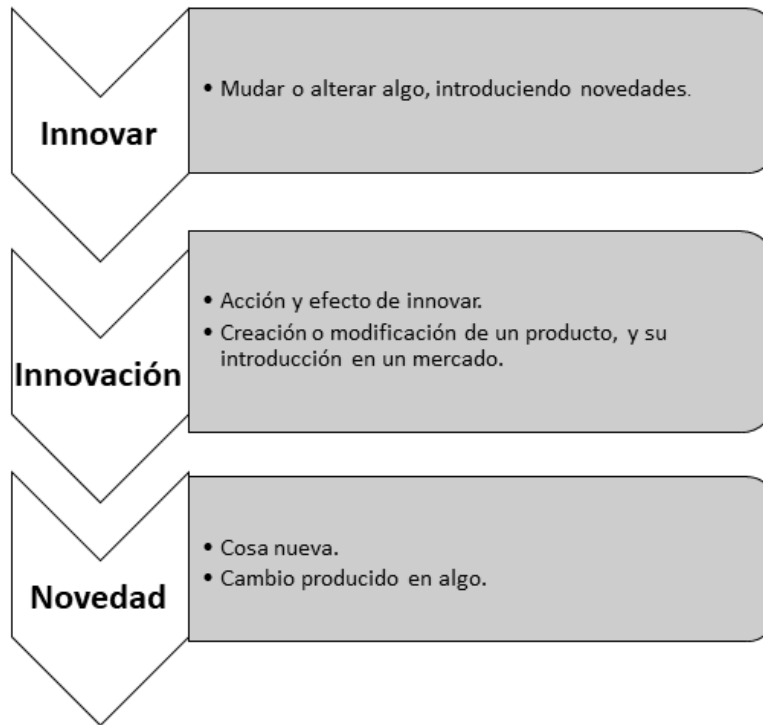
Innovar

• Mudar o alterar algo, introduciendo novedades.

Innovación

• Acción y efecto de innovar.
• Creación o modificación de un producto, y su introducción en un mercado.

Novedad

• Cosa nueva.
• Cambio producido en algo.